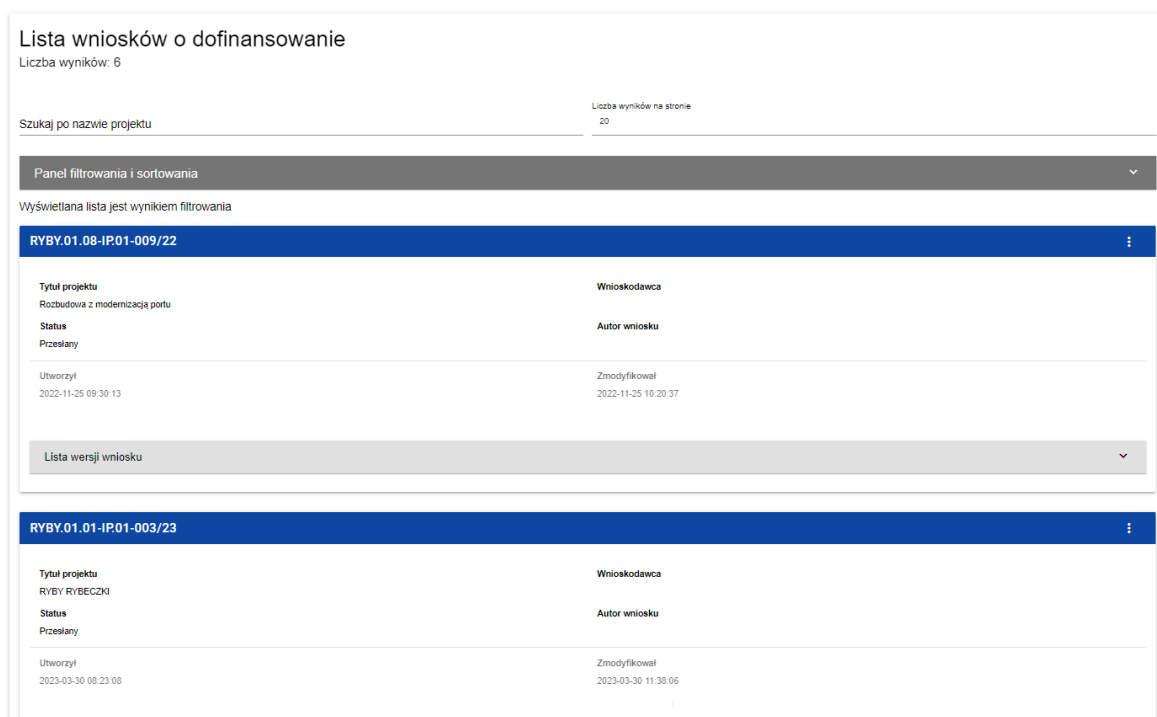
Lista wniosków o dofinansowanie
Liczba wyników: 6

Szukaj po nazwie projektu

Liczba wyników na stronie
20

Panel filtrowania i sortowania

Wyświetlana lista jest wynikiem filtrowania

RYBY.01.08-IP.01-009/22

Tytuł projektu
Rozbudowa z modernizacją portu

Wnioskodawca

Status
Przesłany

Autor wniosku

Utworzył
2022-11-25 09:30:13

Zmodyfikował
2022-11-25 10:20:37

Lista wersji wniosku

RYBY.01.01-IP.01-003/23

Tytuł projektu
RYBY RYBECZKI

Wnioskodawca

Status
Przesłany

Autor wniosku

Utworzył
2023-03-30 08:23:08

Zmodyfikował
2023-03-30 11:38:06